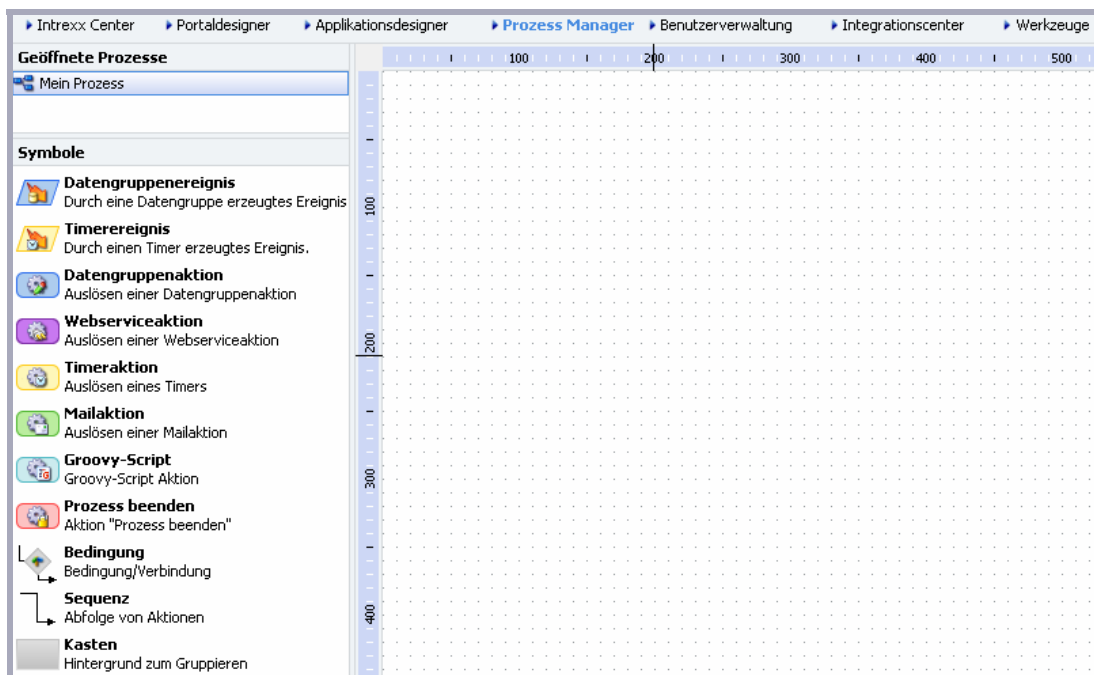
Intrexx Center
Portaldesigner
Applikationsdesigner
Prozess Manager
Benutzerverwaltung
Integrationscenter
Werkzeuge

Geöffnete Prozesse
Mein Prozess

Symbole

Datengruppenereignis
Durch eine Datengruppe erzeugtes Ereignis

Timerereignis
Durch einen Timer erzeugtes Ereignis.

Datengruppenaktion
Auslösen einer Datengruppenaktion

Webserviceaktion
Auslösen einer Webserviceaktion

Timeraktion
Auslösen eines Timers

Mailaktion
Auslösen einer Mailaktion

Groovy-Script
Groovy-Script Aktion

Prozess beenden
Aktion "Prozess beenden"

Bedingung
Bedingung/Verbindung

Sequenz
Abfolge von Aktionen

Kasten
Hintergrund zum Gruppieren

100 200 300 400 500

100 200 300 400